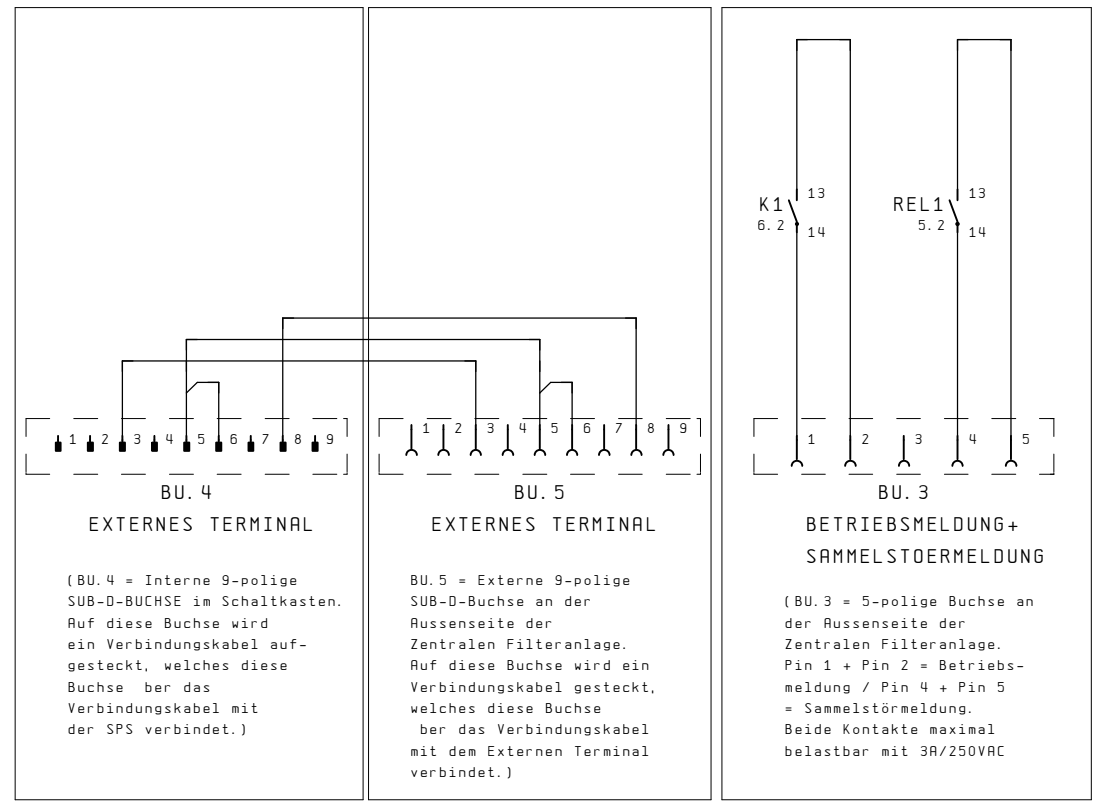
1 2 3 4 5 6 7 8 9

BU. 4

EXTERNES TERMINAL

(BU. 4 = Interne 9-polige SUB-D-BUCHSE im Schaltkasten. Auf diese Buchse wird ein Verbindungskabel aufgesteckt, welches diese Buchse ber das Verbindungskabel mit der SPS verbindet.)

1 2 3 4 5 6 7 8 9

BU. 5

EXTERNES TERMINAL

BU. 5 = Externe 9-polige SUB-D-Buchse an der Aussenseite der Zentralen Filteranlage. Auf diese Buchse wird ein Verbindungskabel gesteckt, welches diese Buchse ber das Verbindungskabel mit dem Externen Terminal verbindet.)

K1 6. 2 13 14

REL1 5. 2 13 14

1 2 3 4 5

BU. 3

BETRIEBSMELDUNG+ SAMMELSTOERMELDUNG

(BU. 3 = 5-polige Buchse an der Aussenseite der Zentralen Filteranlage. Pin 1 + Pin 2 = Betriebsmeldung / Pin 4 + Pin 5 = Sammelstörmeldung. Beide Kontakte maximal belastbar mit 3A/250VAC